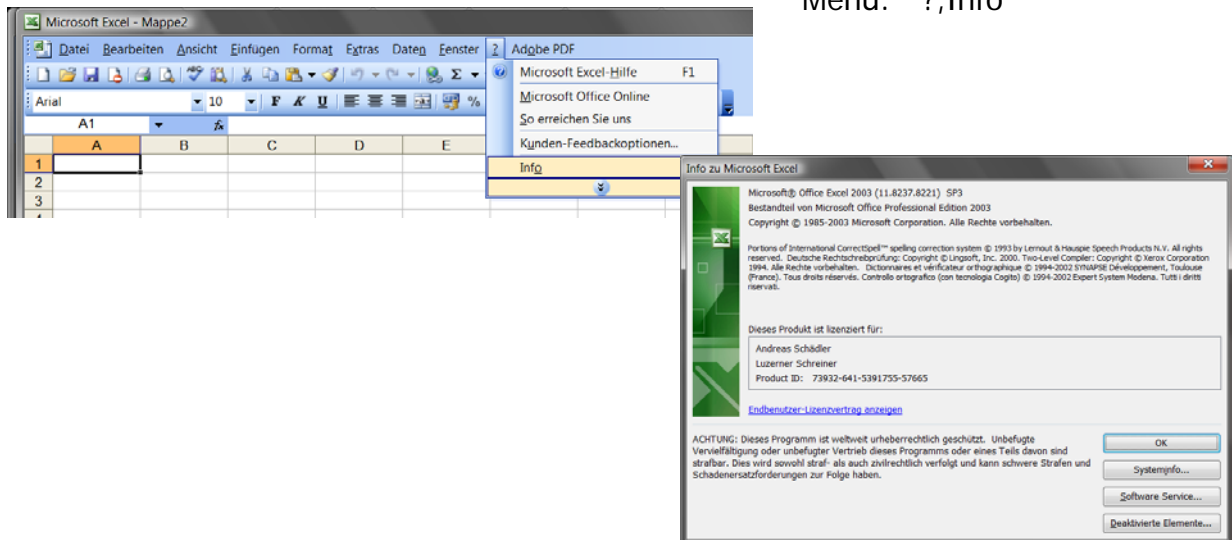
Menü: ?,Info

Microsoft Excel - Mappe2

Datei Bearbeiten Ansicht Einfügen Format Extras Daten Fenster ? Adobe PDF

Arial 10 F K U %

A1 $f_x$

| | A | B | C | D | E |
|---|---|---|---|---|---|
| 1 | | | | | |
| 2 | | | | | |
| 3 | | | | | |

Microsoft Excel-Hilfe F1
Microsoft Office Online
So erreichen Sie uns
Kunden-Feedbackoptionen...
Info

Info zu Microsoft Excel

Microsoft® Office Excel 2003 (11.8237.8221) SP3
Bestandteil von Microsoft Office Professional Edition 2003
Copyright © 1985-2003 Microsoft Corporation. Alle Rechte vorbehalten.

Portions of International CorrectSpell™ spelling correction system © 1993 by Lernout & Hauspie Speech Products N.V. All rights reserved. Deutsche Rechtschreibprüfung: Copyright © Lingsoft, Inc. 2000. Two-Level Compiler: Copyright © Xerox Corporation 1994. Alle Rechte vorbehalten. Dictionnaires et vérificateur orthographique © 1994-2002 SYNAPSE Développement, Toulouse (France). Tous droits réservés. Controllo ortografico (con tecnologia Cogito) © 1994-2002 Expert System Modena. Tutti i diritti riservati.

Dieses Produkt ist lizenziert für:
Andreas Schädler
Luzerner Schreiner
Product ID: 73932-641-5391755-57665

Endbenutzer-Lizenzvertrag anzeigen

ACHTUNG: Dieses Programm ist weltweit urheberrechtlich geschützt. Unbefugte Vervielfältigung oder unbefugter Vertrieb dieses Programms oder eines Teils davon sind strafbar. Dies wird sowohl straf- als auch zivilrechtlich verfolgt und kann schwere Strafen und Schadenersatzforderungen zur Folge haben.

OK
Systeminfo...
Software Service...
Deaktivierte Elemente...